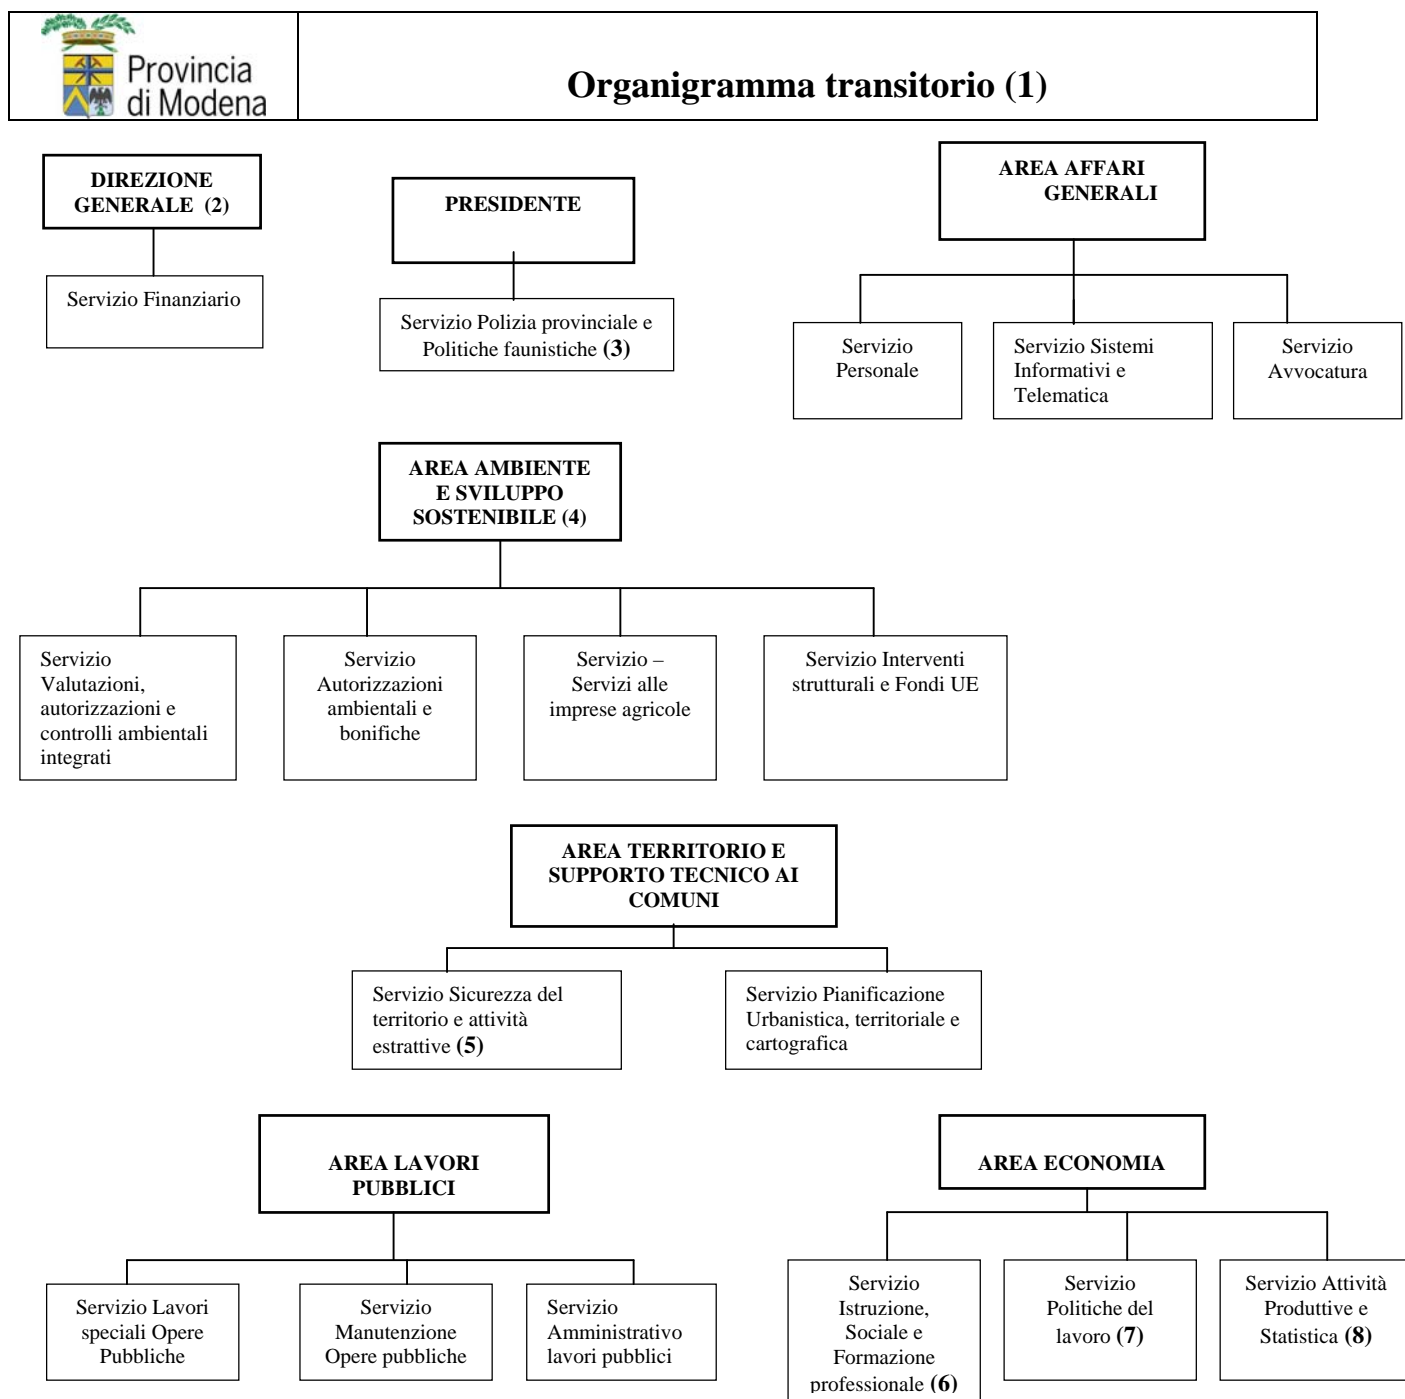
Provincia di Modena

Organigramma transitorio (1)

DIREZIONE GENERALE (2)

Servizio Finanziario

PRESIDENTE

Servizio Polizia provinciale e Politiche faunistiche (3)

AREA AFFARI GENERALI

Servizio Personale

Servizio Sistemi Informativi e Telematica

Servizio Avvocatura

AREA AMBIENTE E SVILUPPO SOSTENIBILE (4)

Servizio Valutazioni, autorizzazioni e controlli ambientali integrati

Servizio Autorizzazioni ambientali e bonifiche

Servizio – Servizi alle imprese agricole

Servizio Interventi strutturali e Fondi UE

AREA TERRITORIO E SUPPORTO TECNICO AI COMUNI

Servizio Sicurezza del territorio e attività estrattive (5)

Servizio Pianificazione Urbanistica, territoriale e cartografica

AREA LAVORI PUBBLICI

Servizio Lavori speciali Opere Pubbliche

Servizio Manutenzione Opere pubbliche

Servizio Amministrativo lavori pubblici

AREA ECONOMIA

Servizio Istruzione, Sociale e Formazione professionale (6)

Servizio Politiche del lavoro (7)

Servizio Attività Produttive e Statistica (8)